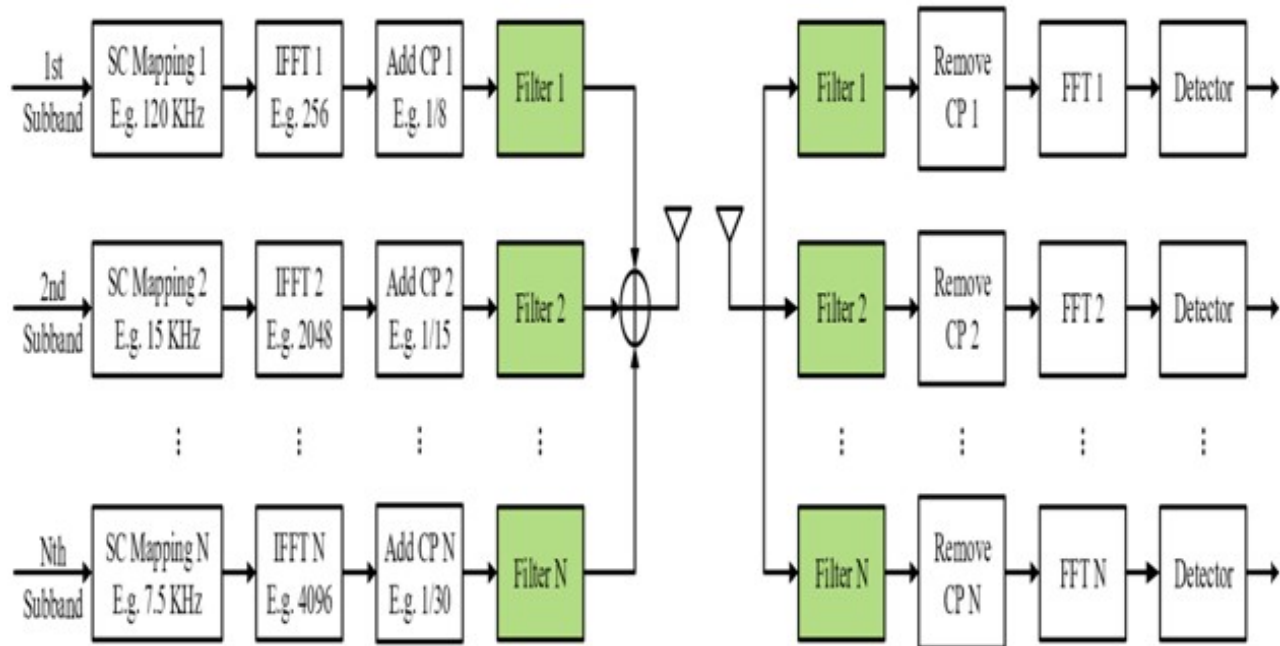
1st Subband

SC Mapping 1 E.g. 120 KHz

IFFT 1 E.g. 256

Add CP 1 E.g. 1/8

Filter 1

2nd Subband

SC Mapping 2 E.g. 15 KHz

IFFT 2 E.g. 2048

Add CP 2 E.g. 1/15

Filter 2

⋮ ⋮ ⋮ ⋮

Nth Subband

SC Mapping N E.g. 7.5 KHz

IFFT N E.g. 4096

Add CP N E.g. 1/30

Filter N

Filter 1

Remove CP 1

FFT 1

Detector

Filter 2

Remove CP 2

FFT 2

Detector

⋮ ⋮ ⋮ ⋮

Filter N

Remove CP N

FFT N

Detector